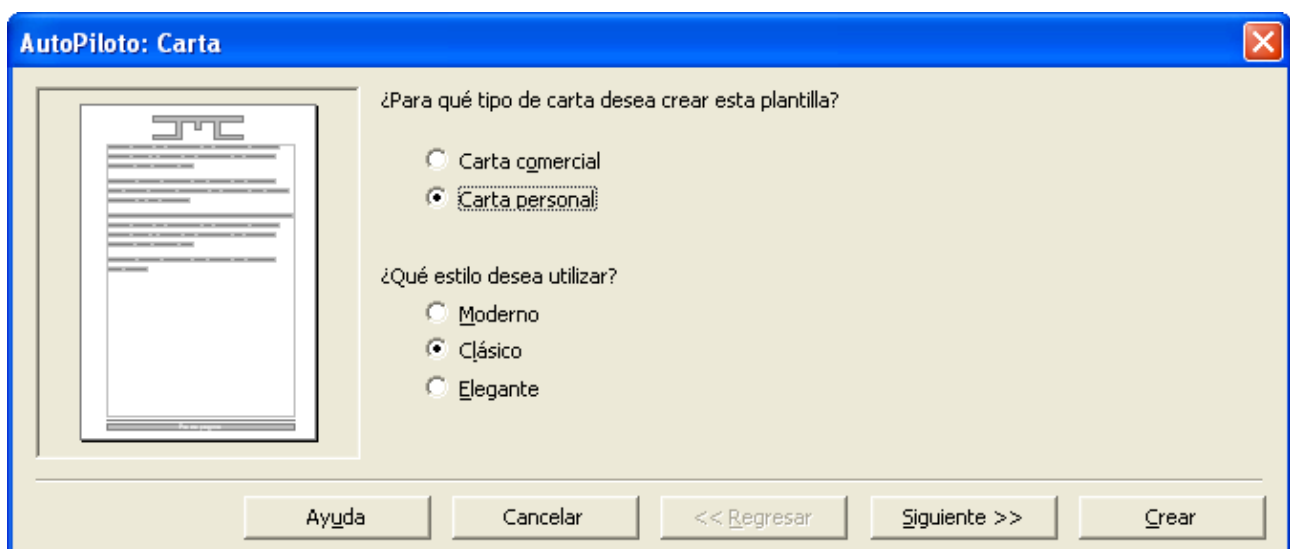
AutoPiloto: Carta

¿Para qué tipo de carta desea crear esta plantilla?

Carta comercial

Carta personal

¿Qué estilo desea utilizar?

Moderno

Clásico

Elegante

Ayuda

Cancelar

<< Regresar

Siguiente >>

Crear